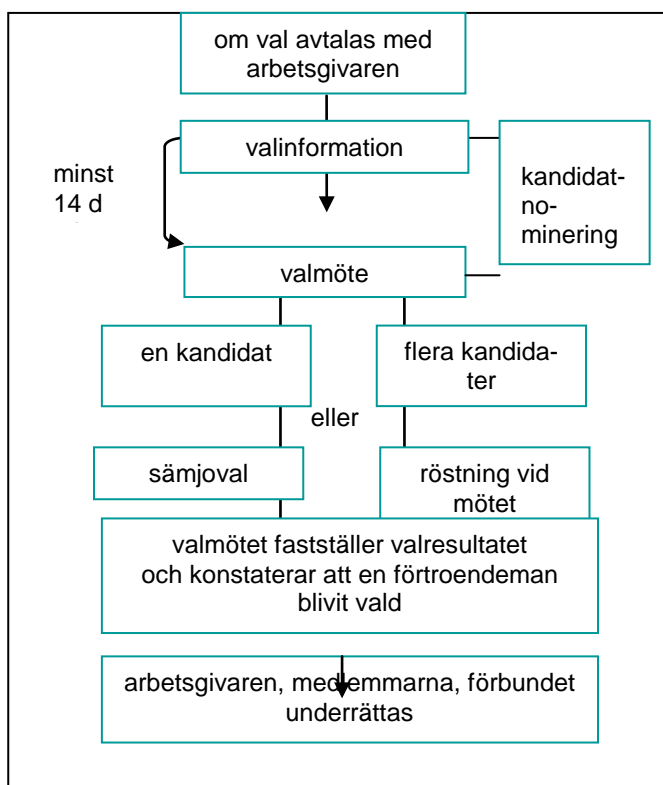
om val avtalas med arbetsgivaren

valinformation

minst 14 d

kandidatnominering

valmöte

en kandidat

flera kandidater

eller

sämjoval

röstning vid mötet

valmötet fastställer valresultatet och konstaterar att en förtroendeman blivit vald

arbetsgivaren, medlemmarna, förbundet underrättas